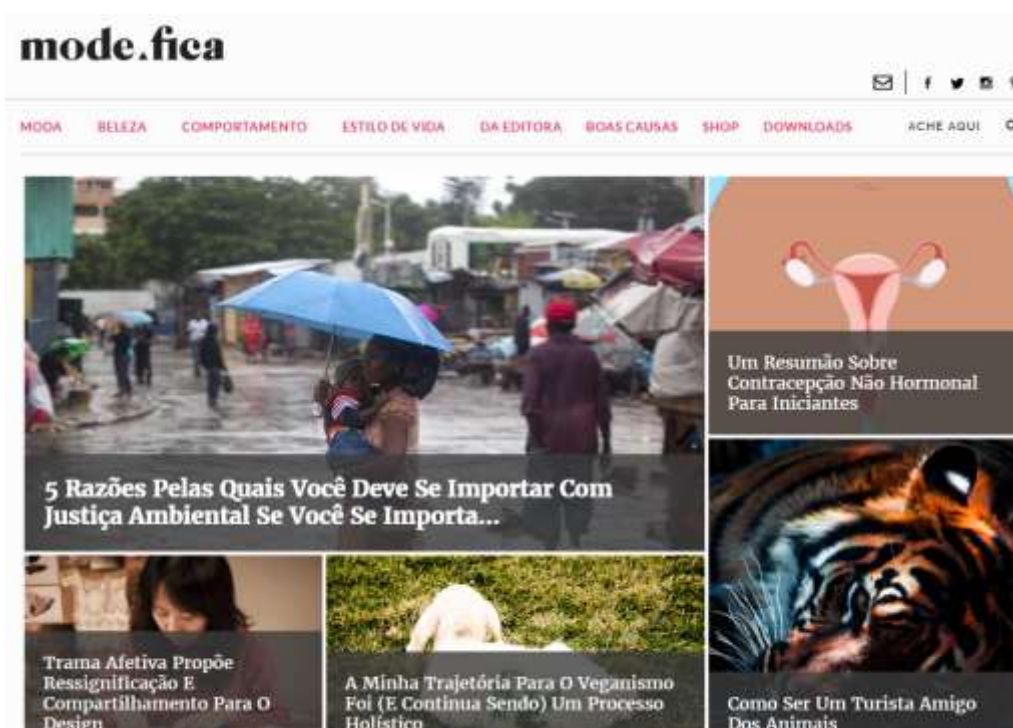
mode.fica

MODA BELEZA COMPORTAMENTO ESTILO DE VIDA DA EDITORA BOAS CAUSAS SHOP DOWNLOADS ACHE AQUI

5 Razões Pelas Quais Você Deve Se Importar Com Justiça Ambiental Se Você Se Importa...

Um Resumão Sobre Contracepção Não Hormonal Para Iniciantes

Trama Afetiva Propõe Ressignificação E Compartilhamento Para O Design

A Minha Trajetória Para O Veganismo Foi (E Continua Sendo) Um Processo Holístico

Como Ser Um Turista Amigo Dos Animais